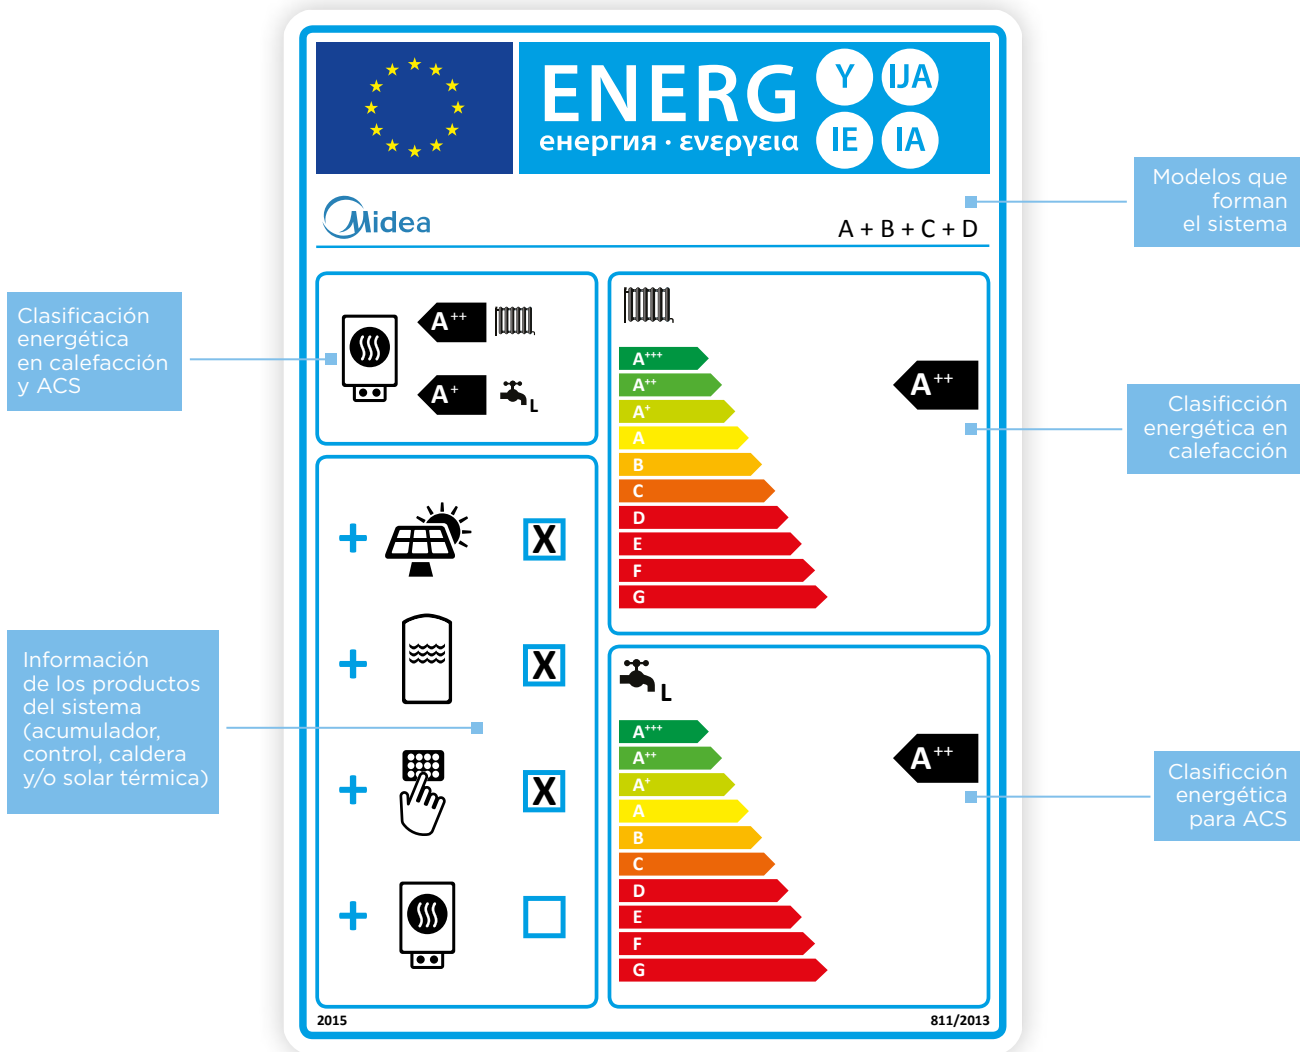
ENERG Y IJA IE IA

енергия · ενεργεια

Midea

A + B + C + D

Modelos que forman el sistema

Clasificación energética en calefacción y ACS

$A^{++}$

$A^{+}$ L

Clasificcción energética en calefacción

$A^{+++}$
$A^{++}$
$A^{+}$
A
B
C
D
E
F
G

$A^{++}$

+ X

+ X

+ X

+

Información de los productos del sistema (acumulador, control, caldera y/o solar térmica)

L

$A^{+++}$
$A^{++}$
$A^{+}$
A
B
C
D
E
F
G

$A^{++}$

Clasificción energética para ACS

2015

811/2013